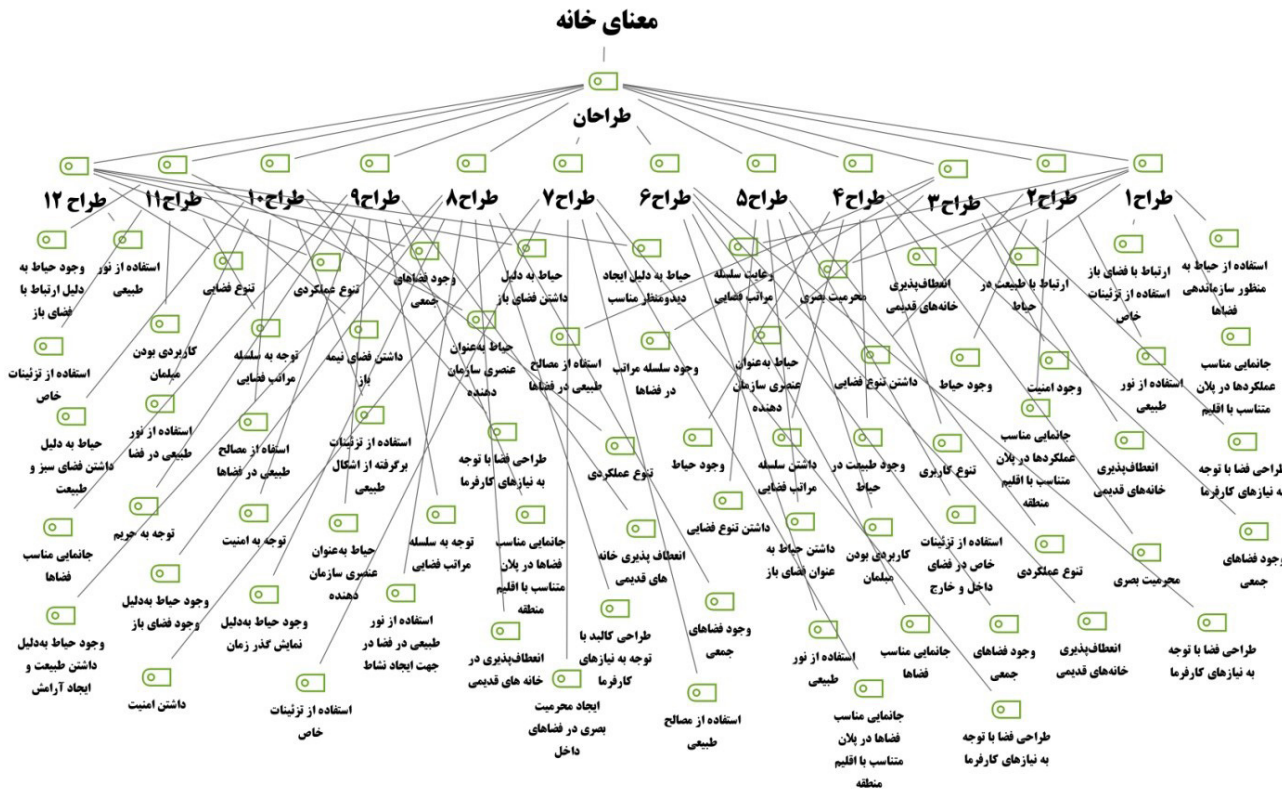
معنای خانه

طراحان

طراح ۱۲
طراح۱۱
طراح۱۰
طراح۹
طراح۸
طراح۷
طراح۶
طراح۵
طراح۴
طراح۳
طراح۲
طراح۱

استفاده از حیاط به منظور سازماندهی فضاها
ارتباط با فضای باز استفاده از تزئینات خاص
ارتباط با طبیعت در حیاط
انعطاف‌پذیری خانه‌های قدیمی
محرمیت بصری
رعایت سلسله مراتب فضایی
حیاط به دلیل ایجاد دیدومنظر مناسب
حیاط به دلیل داشتن فضای باز
وجود فضاهای جمعی
تنوع عملکردی
تنوع فضایی
استفاده از نور طبیعی
وجود حیاط به دلیل ارتباط با فضای باز

جانمایی مناسب عملکردها در پلان متناسب با اقلیم
استفاده از نور طبیعی
وجود امنیت
وجود حیاط
داشتن تنوع فضایی
حیاط به‌عنوان عنصری سازمان دهنده
وجود سلسله مراتب در فضاها
استفاده از مصالح طبیعی در فضاها
حیاط به‌عنوان عنصری سازمان دهنده
داشتن فضای نیمه باز
توجه به سلسله مراتب فضایی
کاربردی بودن مبلمان
استفاده از تزئینات خاص

طراحی فضا با توجه به نیازهای کارفرما
انعطاف‌پذیری خانه‌های قدیمی
جانمایی مناسب عملکردها در پلان متناسب با اقلیم منطقه
تنوع کاربری
وجود طبیعت در حیاط
داشتن سلسله مراتب فضایی
وجود حیاط
تنوع عملکردی
طراحی فضا با توجه به نیازهای کارفرما
استفاده از تزئینات برگرفته از اشکال طبیعی
استفاده از مصالح طبیعی در فضاها
استفاده از نور طبیعی در فضا
حیاط به دلیل داشتن فضای سبز و طبیعت

وجود فضاهای جمعی
محرمیت بصری
تنوع عملکردی
استفاده از تزئینات خاص در فضای داخل و خارج
کاربردی بودن مبلمان
داشتن حیاط به عنوان فضای باز
داشتن تنوع فضایی
انعطاف پذیری خانه های قدیمی
جانمایی مناسب فضاها در پلان متناسب با اقلیم منطقه
توجه به سلسله مراتب فضایی
حیاط به‌عنوان عنصری سازمان دهنده
توجه به امنیت
توجه به حریم
جانمایی مناسب فضاها

طراحی فضا با توجه به نیازهای کارفرما
انعطاف‌پذیری خانه‌های قدیمی
وجود فضاهای جمعی
جانمایی مناسب فضاها
استفاده از نور طبیعی
وجود فضاهای جمعی
طراحی کالبد با توجه به نیازهای کارفرما
انعطاف‌پذیری در خانه های قدیمی
استفاده از نور طبیعی در فضا در جهت ایجاد نشاط
وجود حیاط به‌دلیل نمایش گذر زمان
وجود حیاط به‌دلیل وجود فضای باز
وجود حیاط به‌دلیل داشتن طبیعت و ایجاد آرامش

داشتن امنیت
استفاده از تزئینات خاص
ایجاد محرمیت بصری در فضاهای داخل
استفاده از مصالح طبیعی
جانمایی مناسب فضاها در پلان متناسب با اقلیم منطقه
طراحی فضا با توجه به نیازهای کارفرما